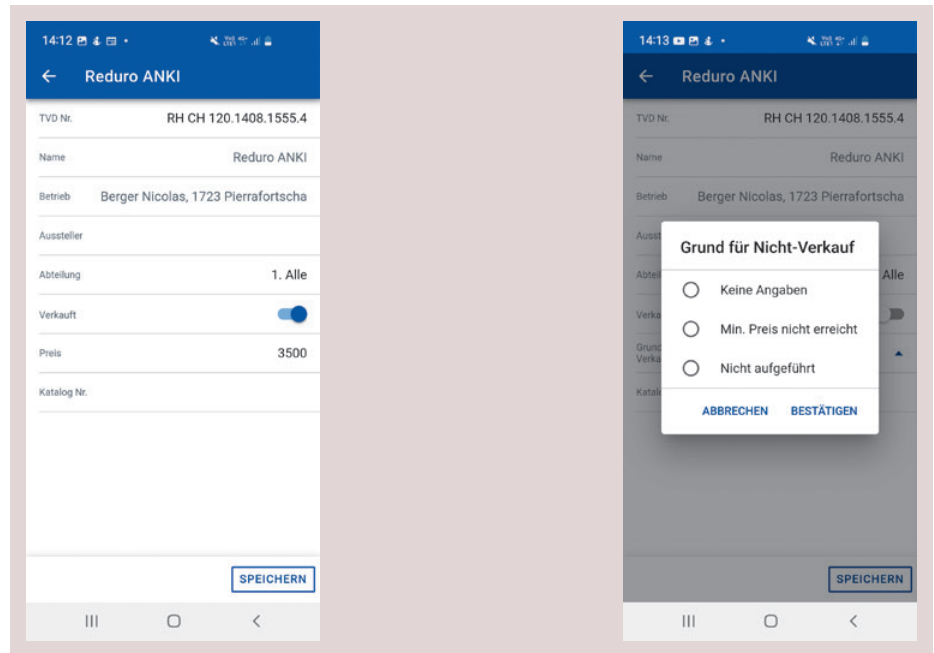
14:12

Reduro ANKI

TVD Nr. RH CH 120.1408.1555.4

Name Reduro ANKI

Betrieb Berger Nicolas, 1723 Pierrafortscha

Aussteller

Abteilung 1. Alle

Verkauft

Preis 3500

Katalog Nr.

SPEICHERN

14:13

Reduro ANKI

TVD Nr. RH CH 120.1408.1555.4

Name Reduro ANKI

Betrieb Berger Nicolas, 1723 Pierrafortscha

Ausst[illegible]

Abtei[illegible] Alle

Verka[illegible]

Grund Verka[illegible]

Katal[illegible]

Grund für Nicht-Verkauf

Keine Angaben

Min. Preis nicht erreicht

Nicht aufgeführt

ABBRECHEN BESTÄTIGEN

SPEICHERN